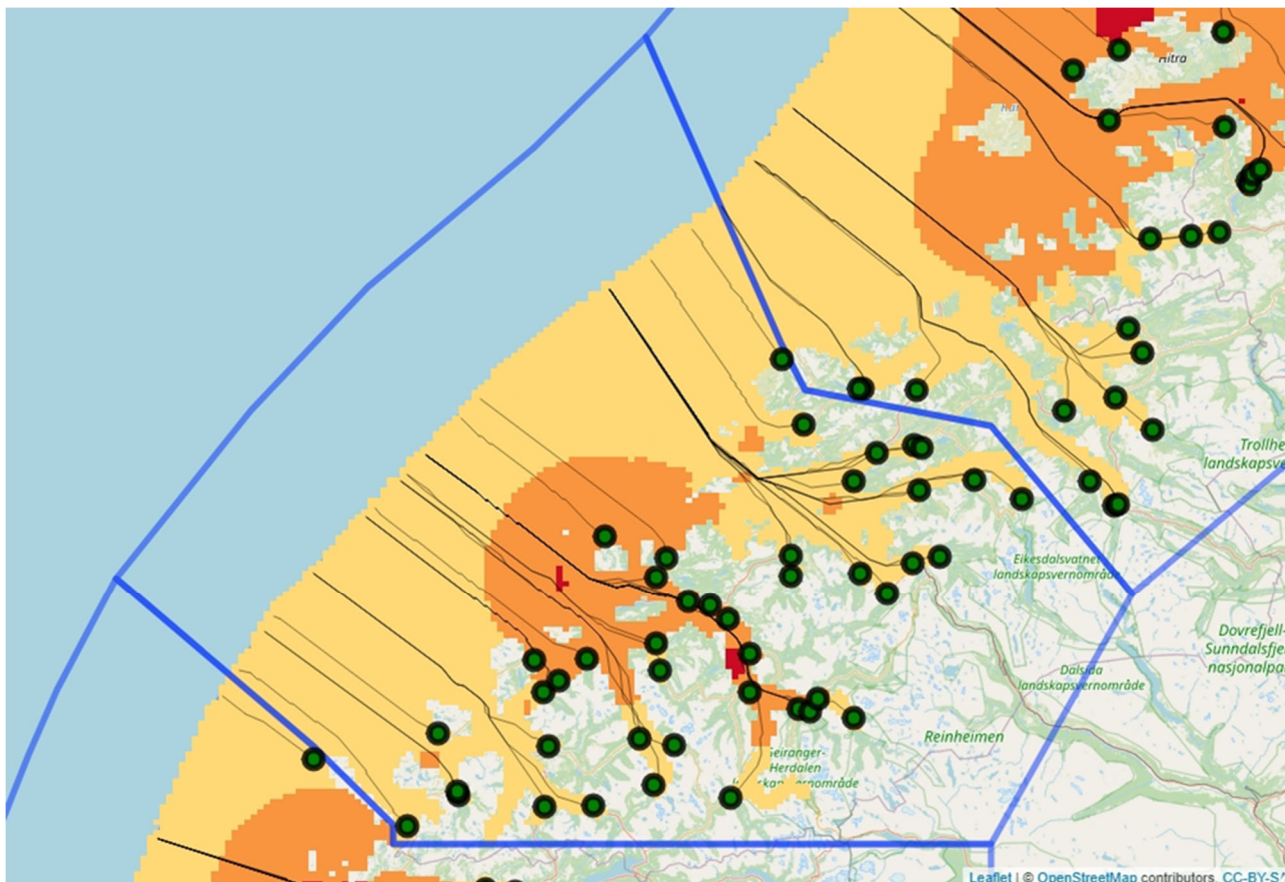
Hitra

Trollhe
landskapsve

Eikesdalsvatnet
landskapsvernområde

Dovrefjell-
Sunndalsfje
nasjonalpa

Dalsida
landskapsvernområde

Reinheimen

Geiranger-
Herdalen
landskapsvernområde

Leaflet | © OpenStreetMap contributors, CC-BY-S